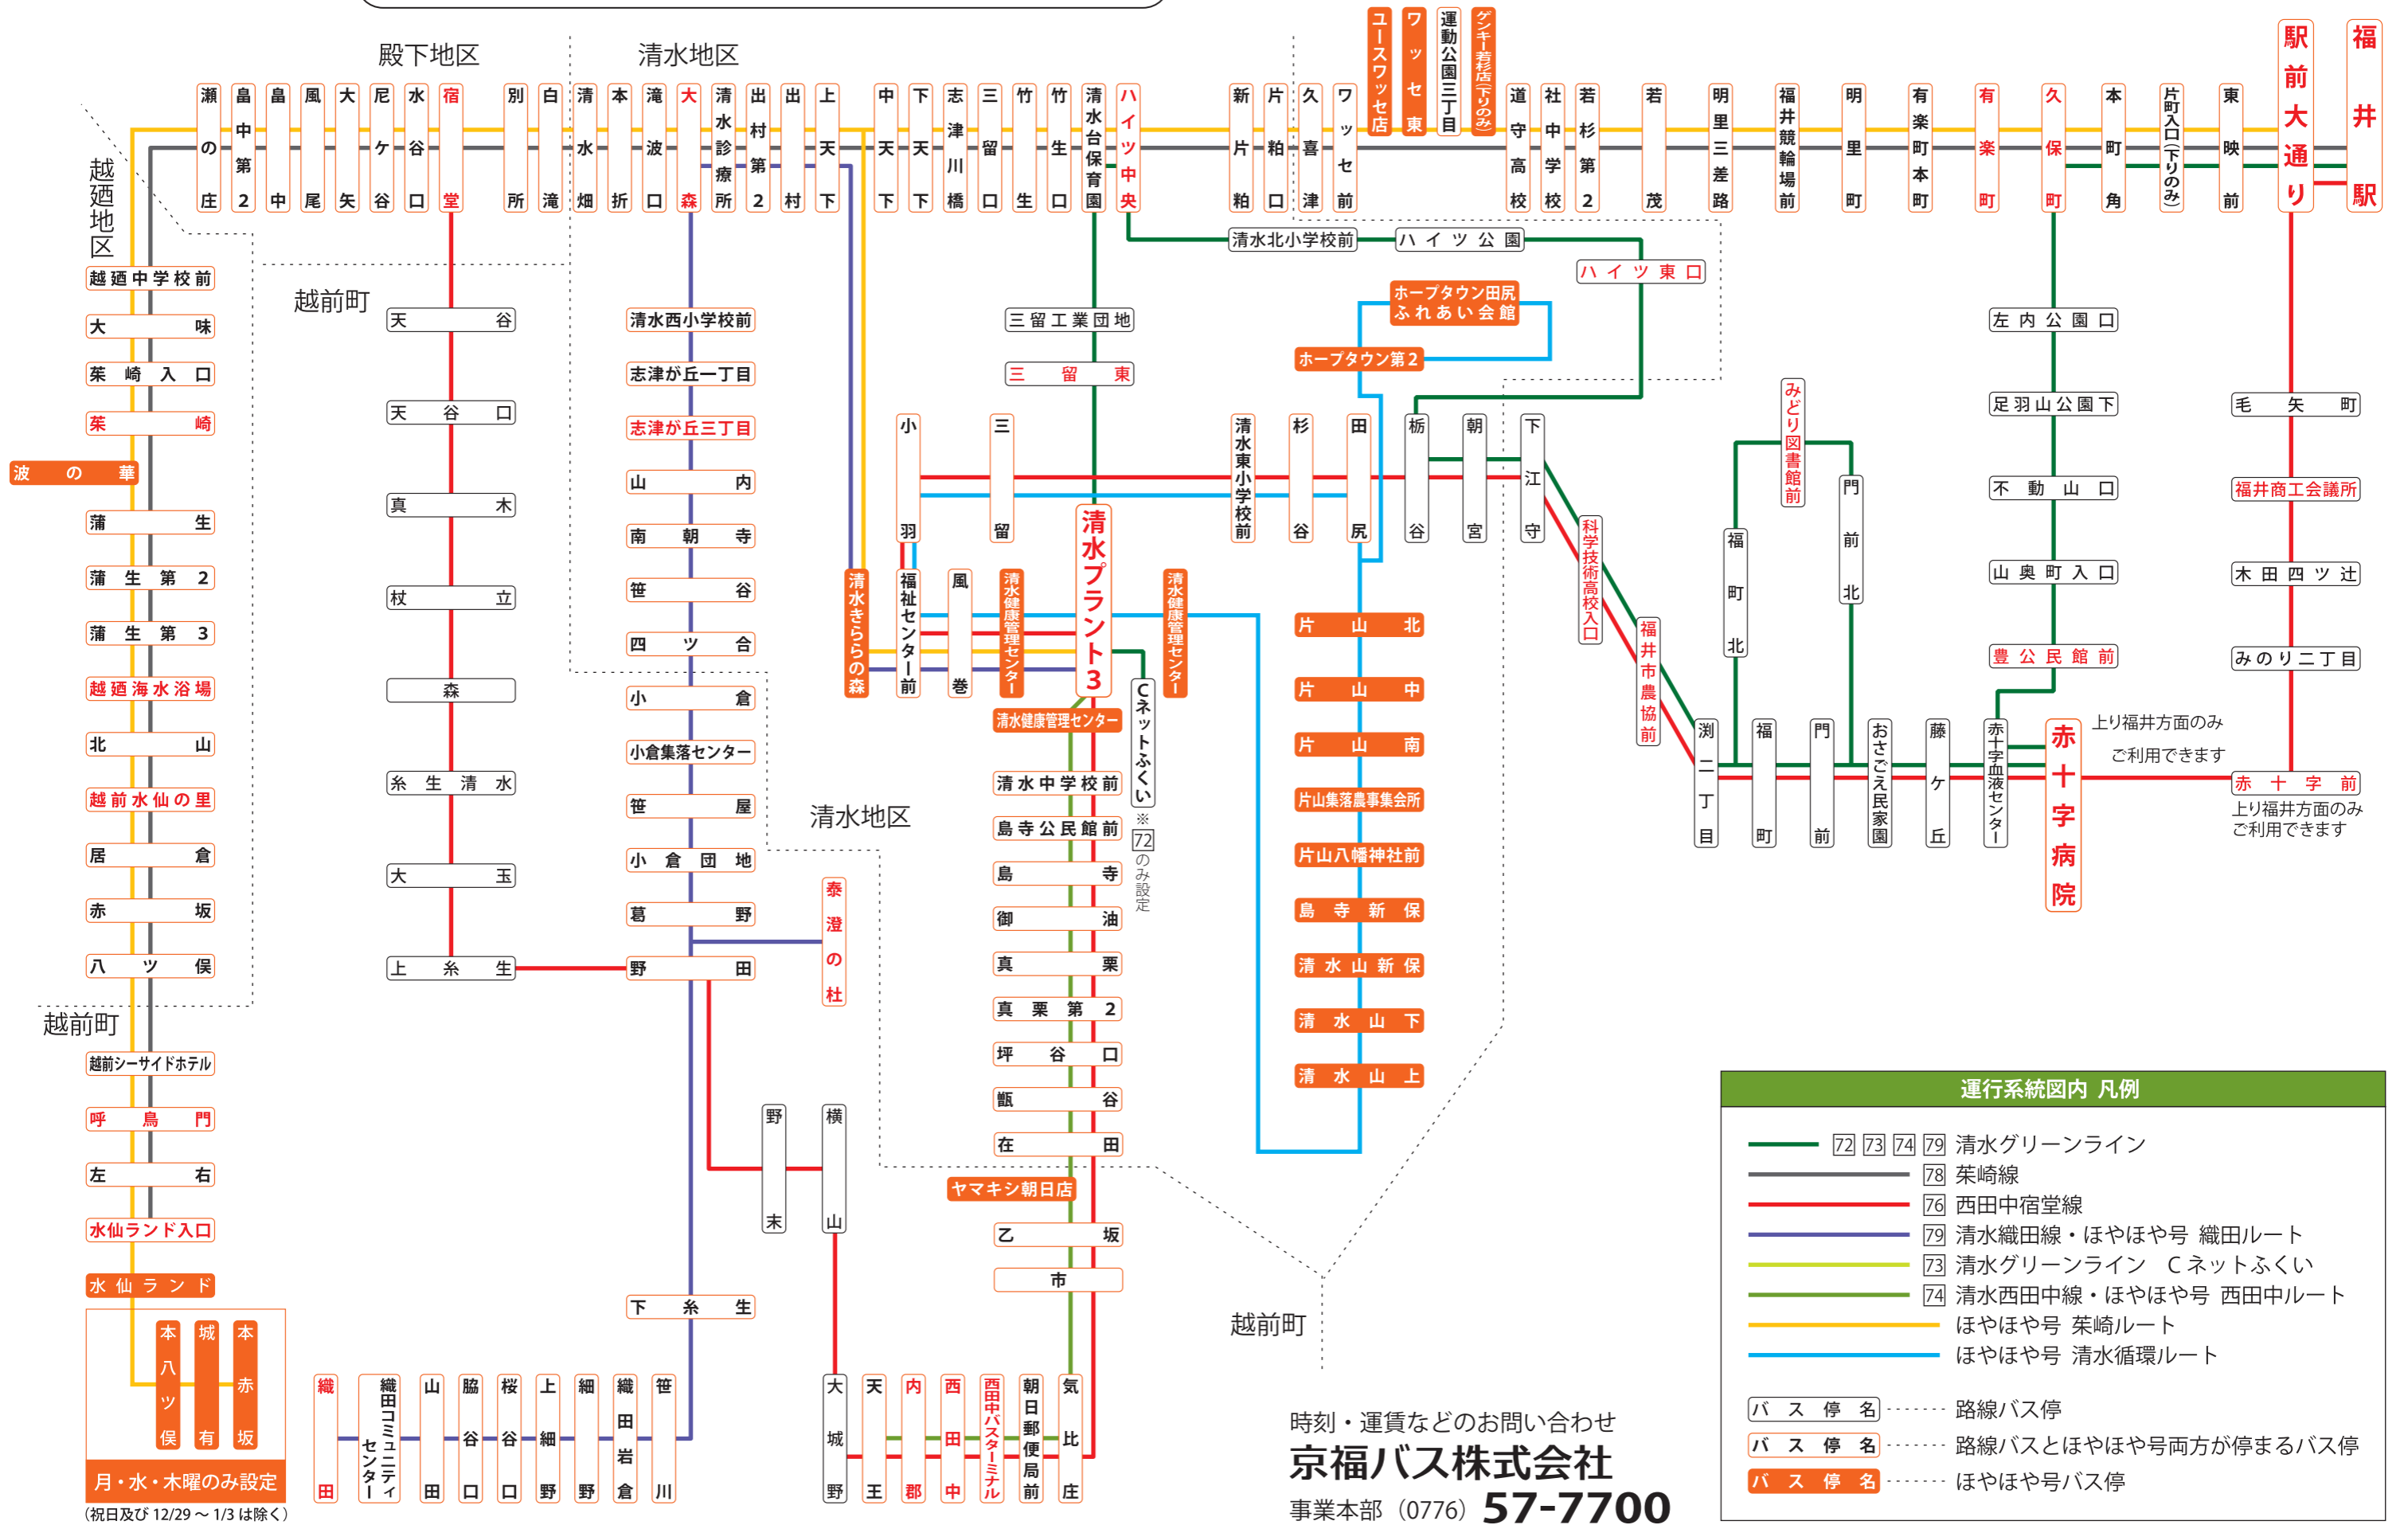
殿下地区
清水地区
瀬の庄
畠中第2
畠中
風尾
大矢
尼ケ谷
水谷口
宿堂
別所
白滝
清水畑
本折
滝波口
大森
清水診療所
出村第2
出村
上天下
中天下
下天下
志津川橋
三留口
竹生
竹生口
清水台保育園
ハイツ中央
新片粕
片粕口
久喜津
ワッセ前
ユースワッセ店
ワッセ東
運動公園三丁目
ゲンキー若杉店(下りのみ)
道守高校
社中学校
若杉第2
若茂
明里三差路
福井競輪場前
明里町
有楽町本町
有楽町
久保町
本町角
片町入口(下りのみ)
東映前
駅前大通り
福井駅

越廼地区
越廼中学校前
大味
茱崎入口
茱崎
波の華
蒲生
蒲生第2
蒲生第3
越廼海水浴場
北山
越前水仙の里
居倉
赤坂
八ツ保
越前町
越前シーサイドホテル
呼鳥門
左右
水仙ランド入口
水仙ランド
本八ツ保
城有
本赤坂
月・水・木曜のみ設定
(祝日及び 12/29～1/3 は除く)

越前町
天谷
天谷口
真木
杖立
森
糸生清水
大玉
上糸生

清水西小学校前
志津が丘一丁目
志津が丘三丁目
山内
南朝寺
笹谷
四ツ合
小倉
小倉集落センター
笹屋
小倉団地
葛野
野田
下糸生
泰澄の杜
清水地区
野末
横山

清水北小学校前
ハイツ公園
ハイツ東口
三留工業団地
三留東
ホープタウン田尻ふれあい会館
ホープタウン第2
小羽
三留
清水東小学校前
杉谷
田尻
栃谷
朝宮
下江守
清水きららの森
福祉センター前
風巻
清水健康管理センター
清水プラント3
清水健康管理センター
清水健康管理センター
Cネットふくい
※72のみ設定
清水中学校前
島寺公民館前
島寺
御油
真栗
真栗第2
坪谷口
甑谷
在田
ヤマキシ朝日店
乙坂
市
片山北
片山中
片山南
片山集落農事集会所
片山八幡神社前
島寺新保
清水山新保
清水山下
清水山上
越前町

科学技術高校入口
福井市農協前
渕二丁目
福町北
福町
みどり図書館前
門前北
門前
おさごえ民家園
藤ケ丘
赤十字血液センター
赤十字病院
左内公園口
足羽山公園下
不動山口
山奥町入口
豊公民館前
上り福井方面のみご利用できます
毛矢町
福井商工会議所
木田四ツ辻
みのり二丁目
赤十字前
上り福井方面のみご利用できます

織田
織田コミュニティセンター
山田
脇谷口
桜谷口
上細野
細野
織田岩倉
笹川
大城野
天王
内郡
西田中
西田中バスターミナル
朝日郵便局前
気比庄

時刻・運賃などのお問い合わせ
京福バス株式会社
事業本部 (0776) 57-7700

運行系統図内 凡例
72 73 74 79 清水グリーンライン
78 茱崎線
76 西田中宿堂線
79 清水織田線・ほやほや号 織田ルート
73 清水グリーンライン Cネットふくい
74 清水西田中線・ほやほや号 西田中ルート
ほやほや号 茱崎ルート
ほやほや号 清水循環ルート
バス停名 …… 路線バス停
バス停名 …… 路線バスとほやほや号両方が停まるバス停
バス停名 …… ほやほや号バス停